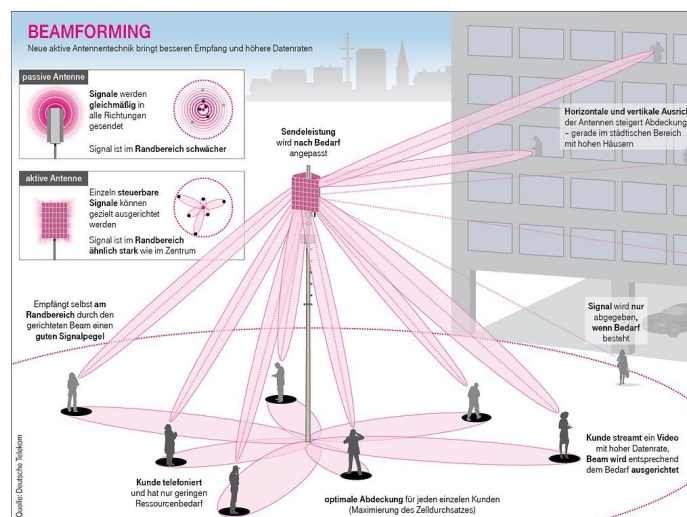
BEAMFORMING
Neue aktive Antennentechnik bringt besseren Empfang und höhere Datenraten

passive Antenne

Signale werden gleichmäßig in alle Richtungen gesendet

Signal ist im Randbereich schwächer

aktive Antenne

Einzeln steuerbare Signale können gezielt ausgerichtet werden

Signal ist im Randbereich ähnlich stark wie im Zentrum

Sendeleistung wird nach Bedarf angepasst

Horizontale und vertikale Ausric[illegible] der Antennen steigert Abdeckung – gerade im städtischen Bereich mit hohen Häusern

Empfängt selbst am Randbereich durch den gerichteten Beam einen guten Signalpegel

Signal wird nur abgegeben, wenn Bedarf besteht

Kunde streamt ein Video mit hoher Datenrate, Beam wird entsprechend dem Bedarf ausgerichtet

Kunde telefoniert und hat nur geringen Ressourcenbedarf

optimale Abdeckung für jeden einzelnen Kunden (Maximierung des Zelldurchsatzes)

Quelle: Deutsche Telekom